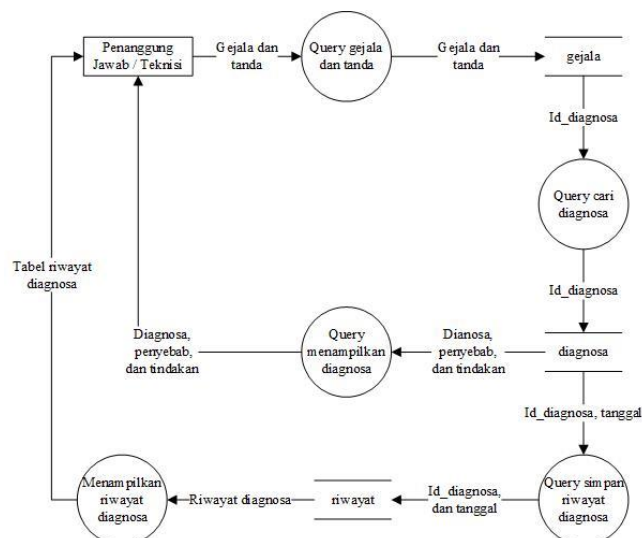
Penanggung Jawab / Teknisi

Gejala dan tanda

Query gejala dan tanda

Gejala dan tanda

gejala

Id_diagnosa

Query cari diagnosa

Id_diagnosa

Tabel riwayat diagnosa

Diagnosa, penyebab, dan tindakan

Query menampilkan diagnosa

Dianosa, penyebab, dan tindakan

diagnosa

Id_diagnosa, tanggal

Menampilkan riwayat diagnosa

Riwayat diagnosa

riwayat

Id_diagnosa, dan tanggal

Query simpan riwayat diagnosa